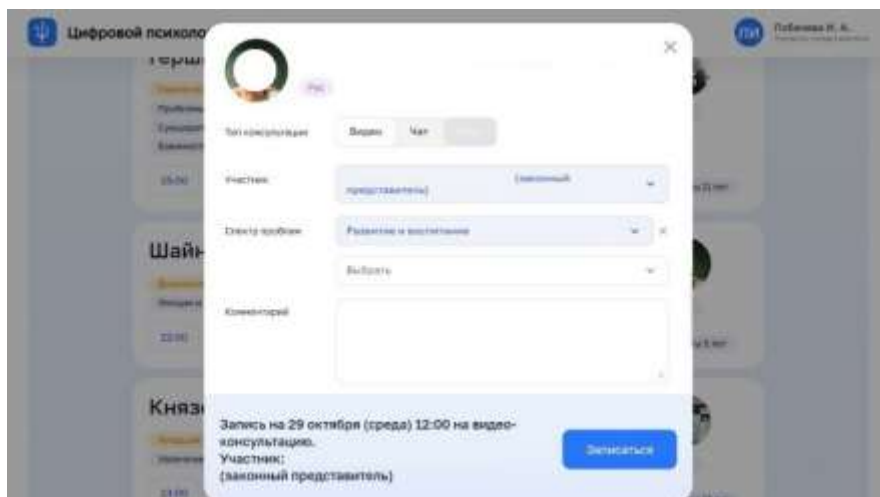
Цифровой психоло

ПИ Побечева И. А.
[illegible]

Герш

Шайн

Княз

PhD

Тип консультации
Видео
Чат

Участник
(законный представитель)

Спектр проблем
Развитие и воспитание
Выбрать

Комментарий

Запись на 29 октября (среда) 12:00 на видео-консультацию.
Участник:
(законный представитель)

Записаться